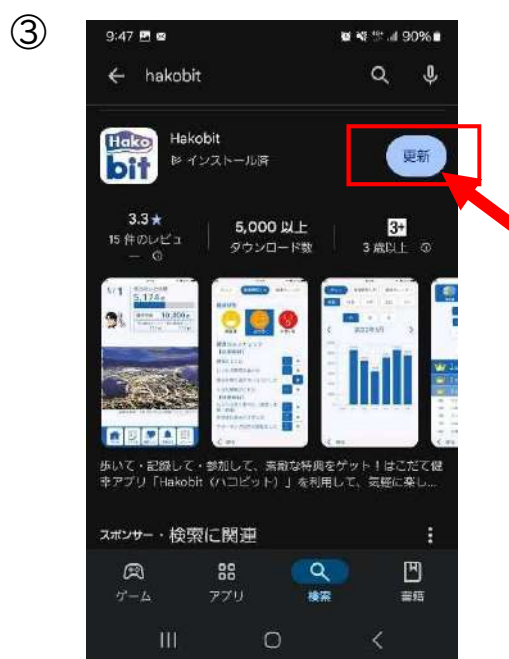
③

9:47 90%

hakobit

Hako bit

Hakobit

インストール済

更新

3.3★
15 件のレビュー

5,000 以上
ダウンロード数

3+
3 歳以上

1/1
5,174歩
10,800歩

2023年1月

歩いて・記録して・参加して、素敵な特典をゲット！はこだて健幸アプリ「Hakobit（ハコビット）」を利用して、気軽に楽し...

スポンサー・検索に関連

ゲーム
アプリ
検索
書籍